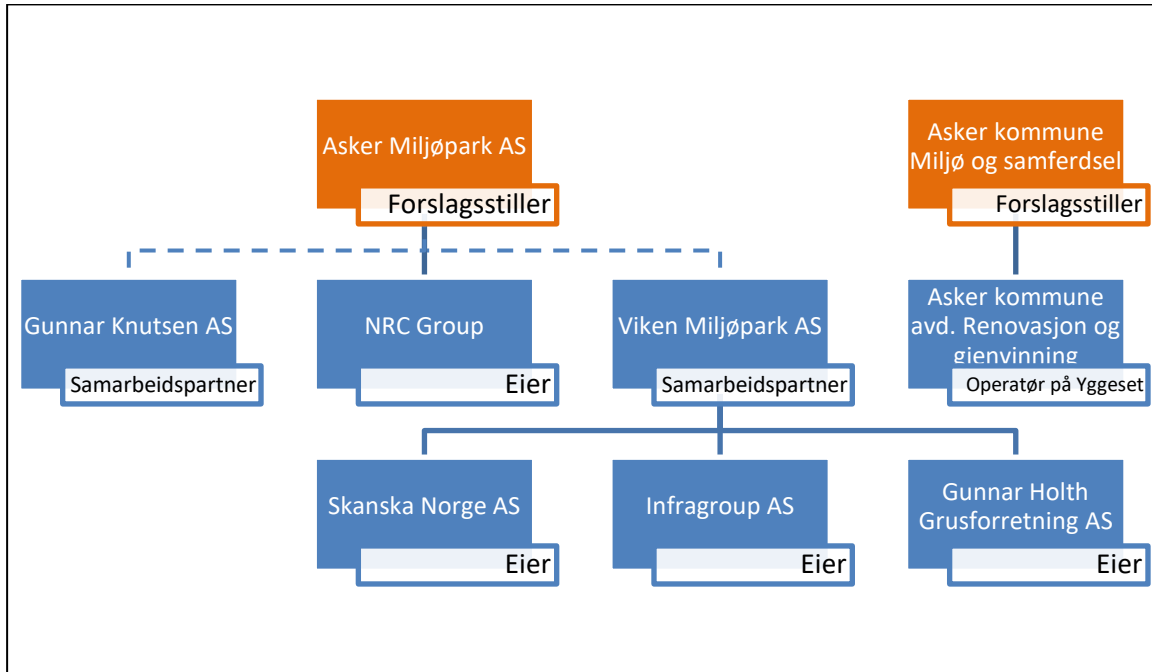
Asker Miljøpark AS
Forslagsstiller

Asker kommune Miljø og samferdsel
Forslagsstiller

Gunnar Knutsen AS
Samarbeidspartner

NRC Group
Eier

Viken Miljøpark AS
Samarbeidspartner

Asker kommune avd. Renovasjon og gjenvinning
Operatør på Yggeset

Skanska Norge AS
Eier

Infragroup AS
Eier

Gunnar Holth Grusforretning AS
Eier